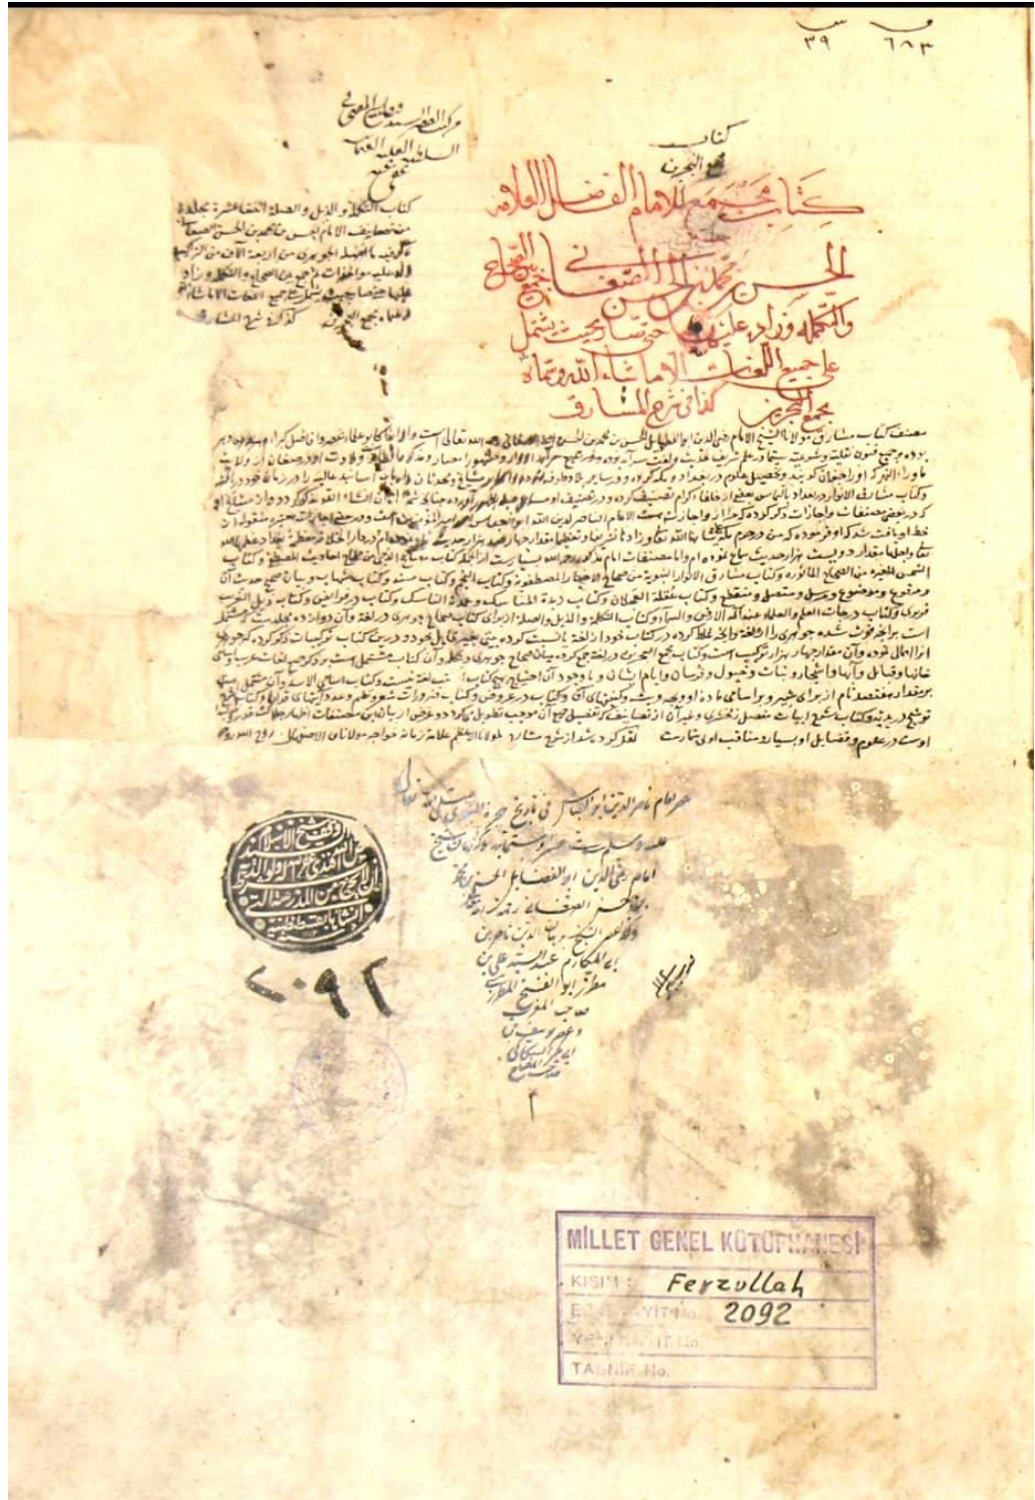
٣٩ ٦٨٣

كتاب مجمع البحرين

كتاب مجمع للامام الفاضل العلامة
الحسن بن محمد بن الحسن الصغاني جمع فيه الصحاح
والتكملة وزاد عليهما حتى صار بحيث يشتمل
على جميع اللغات الا ما شاء الله وسماه
مجمع البحرين
كذا في شرح المشارق

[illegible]

كتاب التكملة والذيل والصلة للصحاح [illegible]
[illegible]
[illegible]
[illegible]
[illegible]
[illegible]

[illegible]

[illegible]

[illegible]

٢٠٩٢

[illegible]

MILLET GENEL KÜTÜPHANESİ
KISIM: Feyzullah
ESKİ KAYIT No. 2092
YENİ KAYIT No.
TASNİF No.